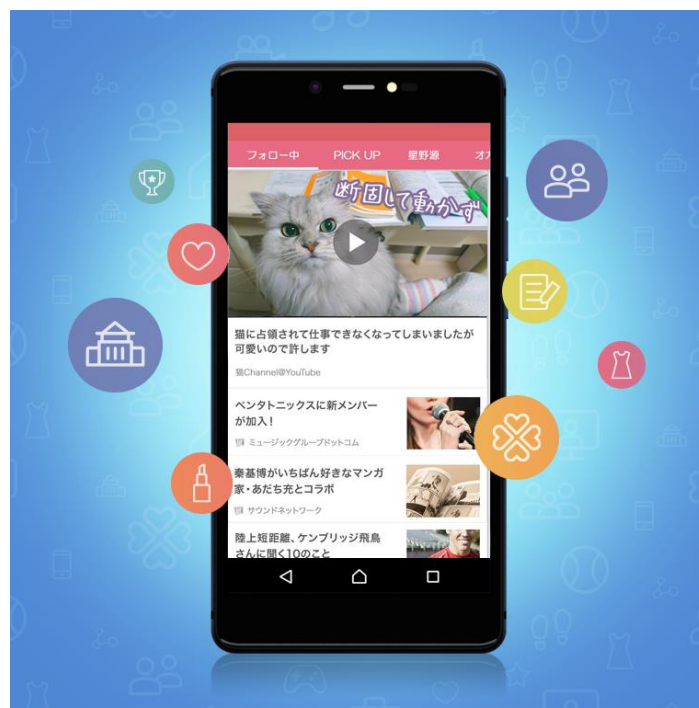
フォロー中 PICK UP 星野源 オ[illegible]

断固して動かず

猫に占領されて仕事できなくなってしまいましたが可愛いので許します

猫Channel@YouTube

ペンタトニックスに新メンバーが加入！

ミュージックグループドットコム

秦基博がいちばん好きなマンガ家・あだち充とコラボ

サウンドネットワーク

陸上短距離、ケンブリッジ飛鳥さんに聞く10のこと